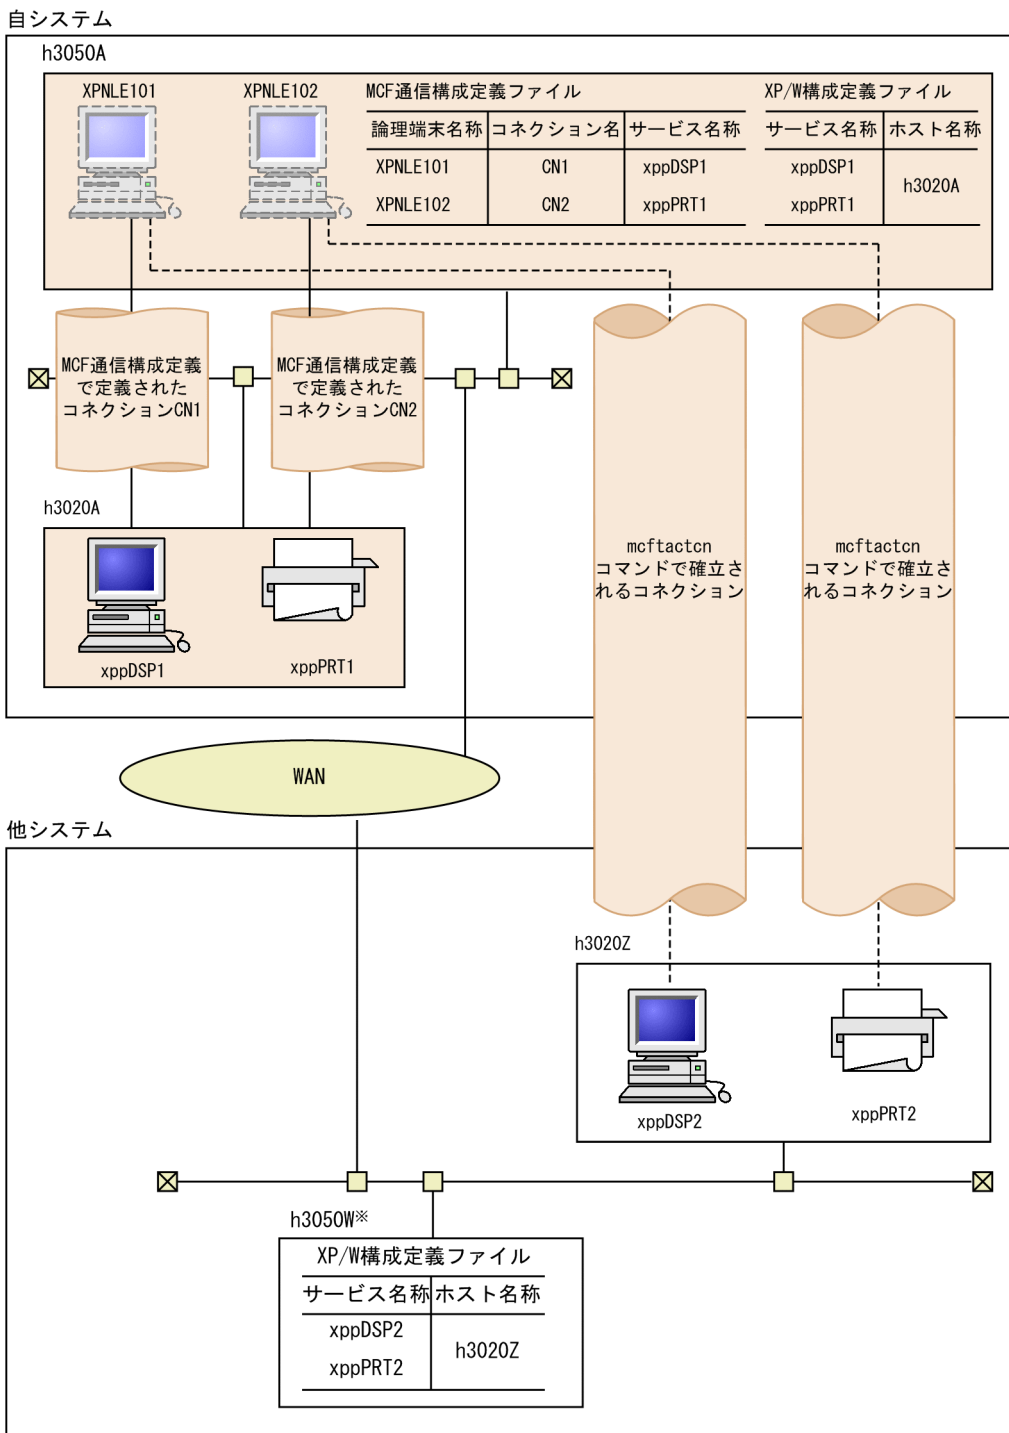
自システム

h3050A

XPNLE101

XPNLE102

MCF通信構成定義ファイル

| 論理端末名称 | コネクション名 | サービス名称 |
|---|---|---|
| XPNLE101 | CN1 | xppDSP1 |
| XPNLE102 | CN2 | xppPRT1 |

XP/W構成定義ファイル

| サービス名称 | ホスト名称 |
|---|---|
| xppDSP1 | h3020A |
| xppPRT1 | |

MCF通信構成定義で定義されたコネクションCN1

MCF通信構成定義で定義されたコネクションCN2

mcftactcn コマンドで確立されるコネクション

mcftactcn コマンドで確立されるコネクション

h3020A

xppDSP1

xppPRT1

WAN

他システム

h3020Z

xppDSP2

xppPRT2

h3050W※

XP/W構成定義ファイル

| サービス名称 | ホスト名称 |
|---|---|
| xppDSP2 | h3020Z |
| xppPRT2 | |